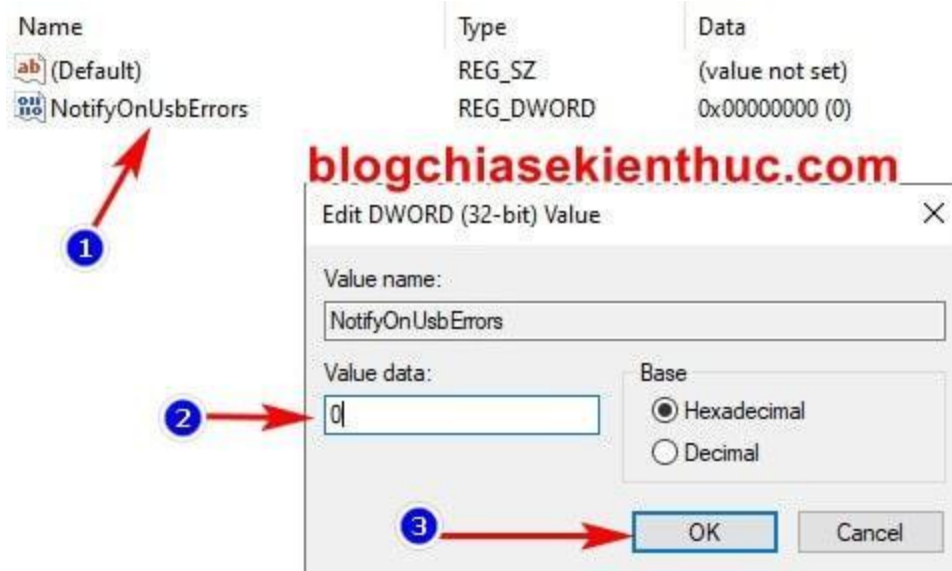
| Name | Type | Data |
|---|---|---|
| ab (Default) | REG_SZ | (value not set) |
| NotifyOnUsbErrors | REG_DWORD | 0x00000000 (0) |

blogchiasekienthuc.com

1

Edit DWORD (32-bit) Value

×

Value name:

NotifyOnUsbErrors

Value data:

2

0

Base

Hexadecimal

Decimal

3

OK

Cancel